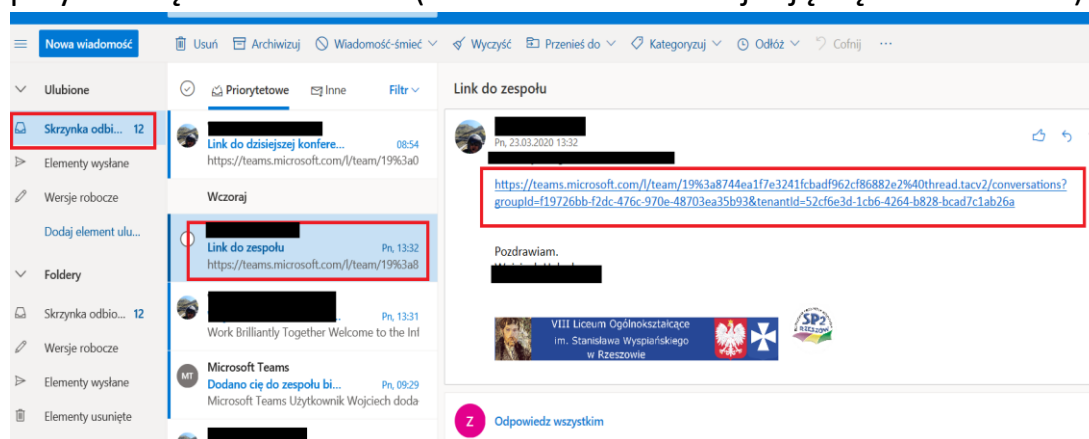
Nowa wiadomość

Usuń Archiwizuj Wiadomość-śmieć Wyczyść Przenieś do Kategoryzuj Odłóż Cofnij ···

Ulubione

Skrzynka odbi... 12

Elementy wysłane

Wersje robocze

Dodaj element ulu...

Foldery

Skrzynka odbio... 12

Wersje robocze

Elementy wysłane

Elementy usunięte

Priorytetowe Inne Filtr

Link do dzisiejszej konfere... 08:54
https://teams.microsoft.com/l/team/19%3a0

Wczoraj

Link do zespołu Pn, 13:32
https://teams.microsoft.com/l/team/19%3a8

Pn, 13:31
Work Brilliantly Together Welcome to the Inf

MT
Microsoft Teams
Dodano cię do zespołu bi... Pn, 09:29
Microsoft Teams Użytkownik Wojciech doda

Link do zespołu

Pn, 23.03.2020 13:32

https://teams.microsoft.com/l/team/19%3a8744ea1f7e3241fcbadf962cf86882e2%40thread.tacv2/conversations?groupId=f19726bb-f2dc-476c-970e-48703ea35b93&tenantId=52cf6e3d-1cb6-4264-b828-bcad7c1ab26a

Pozdrawiam.

VIII Liceum Ogólnokształcące im. Stanisława Wyspiańskiego w Rzeszowie

SP2 RZESZÓW

Z
Odpowiedz wszystkim